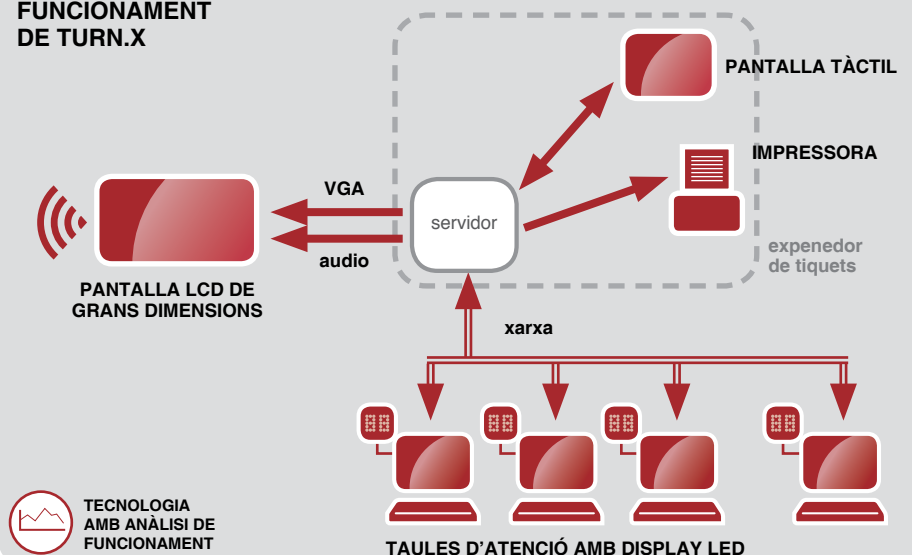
FUNCIONAMENT DE TURN.X

PANTALLA TÀCTIL

IMPRESSORA

VGA

servidor

audio

expenedor de tiquets

PANTALLA LCD DE GRANS DIMENSIONS

xarxa

88

88

88

88

TECNOLOGIA AMB ANÀLISI DE FUNCIONAMENT

TAULES D'ATENCIÓ AMB DISPLAY LED